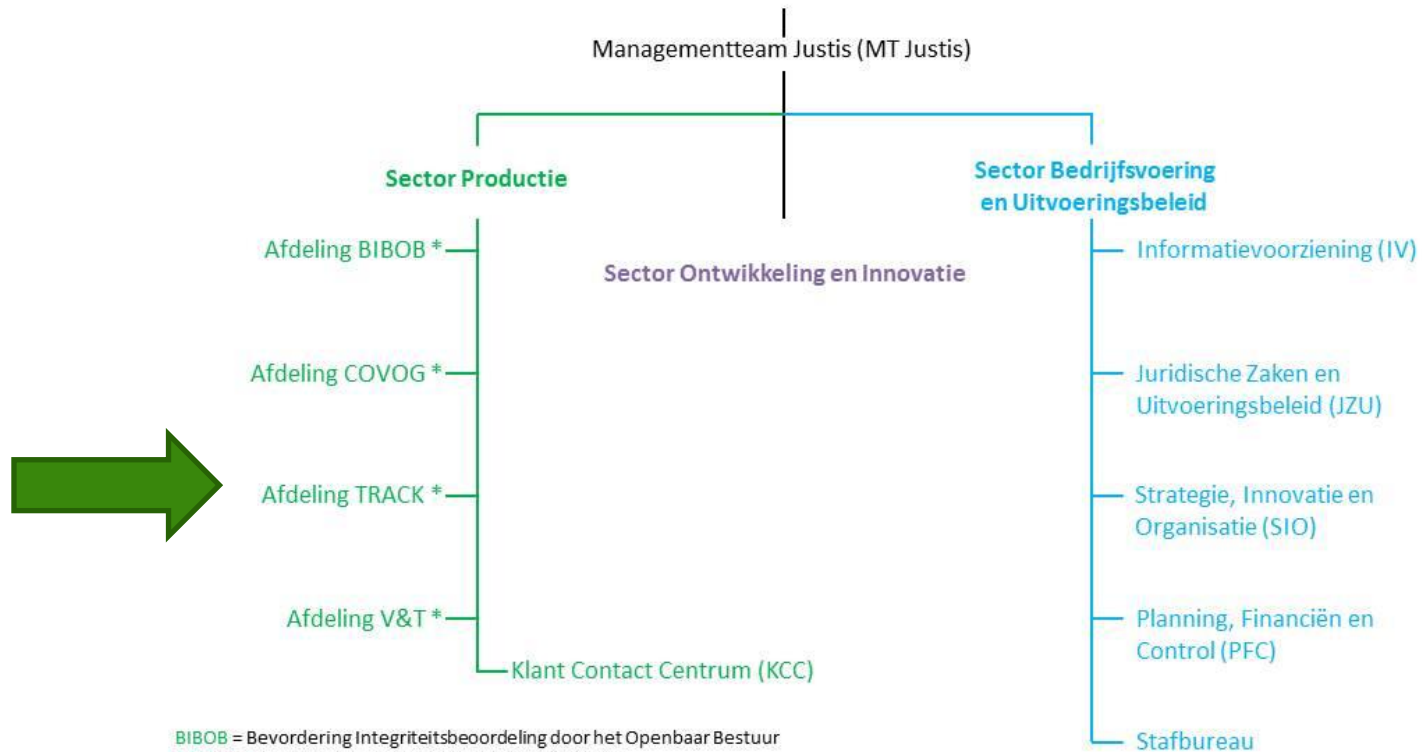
Managementteam Justis (MT Justis)

Sector Productie

Afdeling BIBOB *

Afdeling COVOG *

Afdeling TRACK *

Afdeling V&T *

Klant Contact Centrum (KCC)

Sector Ontwikkeling en Innovatie

Sector Bedrijfsvoering en Uitvoeringsbeleid

Informatievoorziening (IV)

Juridische Zaken en Uitvoeringsbeleid (JZU)

Strategie, Innovatie en Organisatie (SIO)

Planning, Financiën en Control (PFC)

Stafbureau

BIBOB = Bevordering Integriteitsbeoordeling door het Openbaar Bestuur